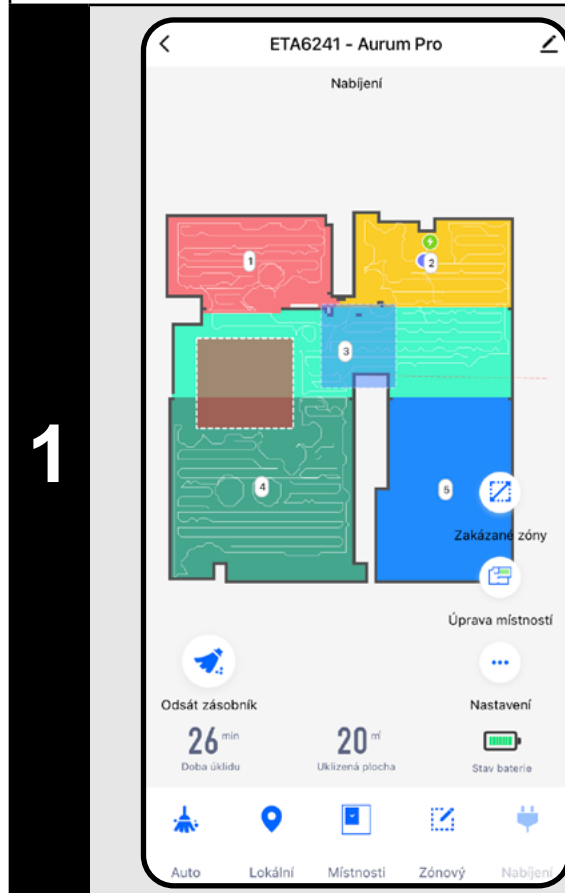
1

ETA6241 - Aurum Pro

Nabíjení

1
2
3
4
5

Zakázané zóny

Úprava místností

Odsát zásobník

Nastavení

26 min
Doba úklidu

20 m²
Uklizená plocha

Stav baterie

Auto
Lokální
Místnosti
Zónový
Nabíjení